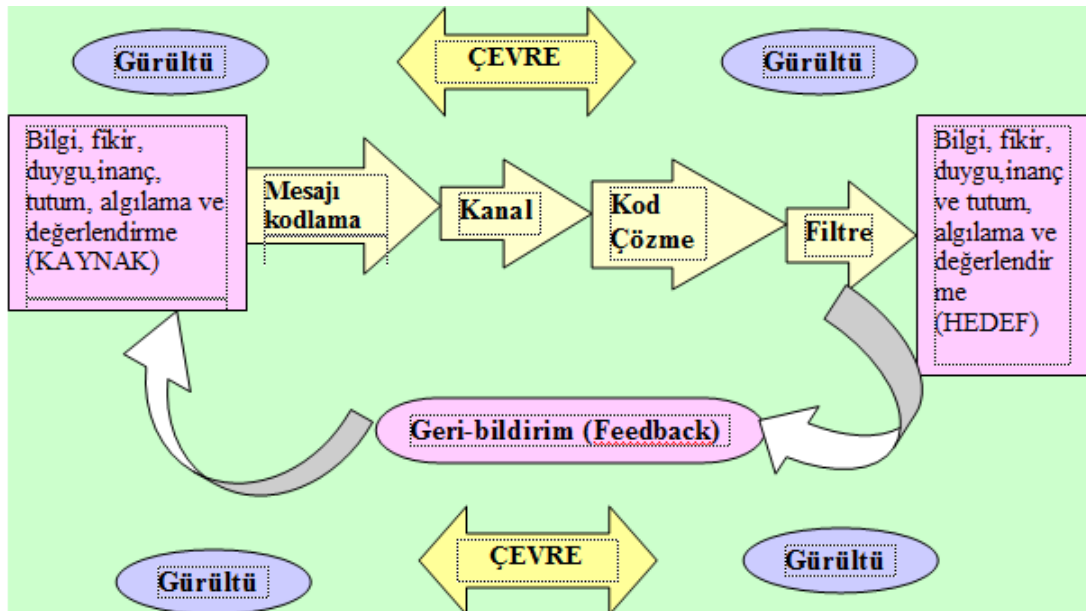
Gürültü

ÇEVRE

Gürültü

Bilgi, fikir, duygu,inanç, tutum, algılama ve değerlendirme (KAYNAK)

Mesajı kodlama

Kanal

Kod Çözme

Filtre

Bilgi, fikir, duygu,inanç ve tutum, algılama ve değerlendir me (HEDEF)

Geri-bildirim (Feedback)

Gürültü

ÇEVRE

Gürültü